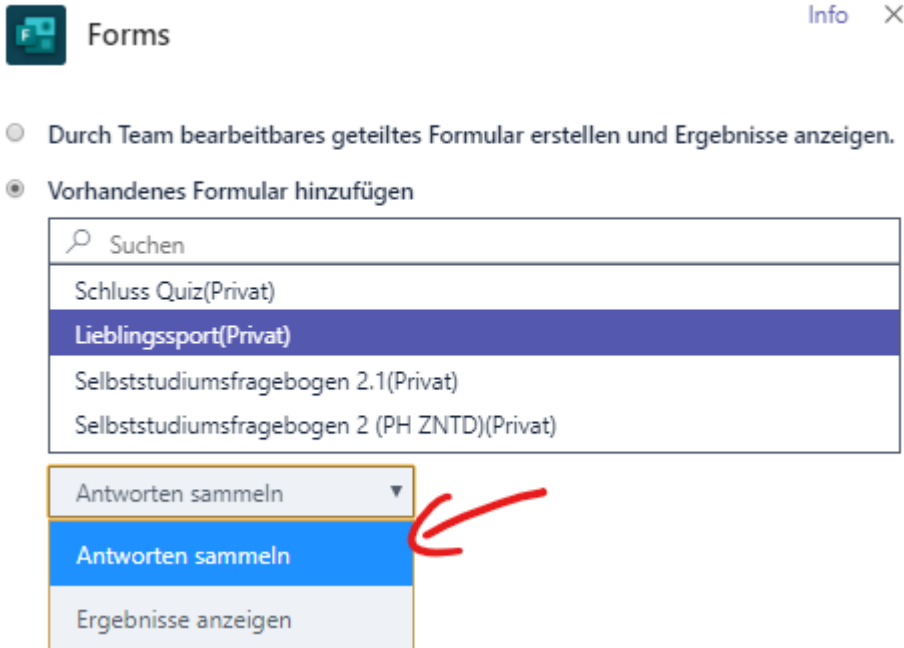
Forms

Info ×

Durch Team bearbeitbares geteiltes Formular erstellen und Ergebnisse anzeigen.

Vorhandenes Formular hinzufügen

Suchen

Schluss Quiz(Privat)

Lieblingssport(Privat)

Selbststudiumsfragebogen 2.1(Privat)

Selbststudiumsfragebogen 2 (PH ZNTD)(Privat)

Antworten sammeln ▼

Antworten sammeln

Ergebnisse anzeigen